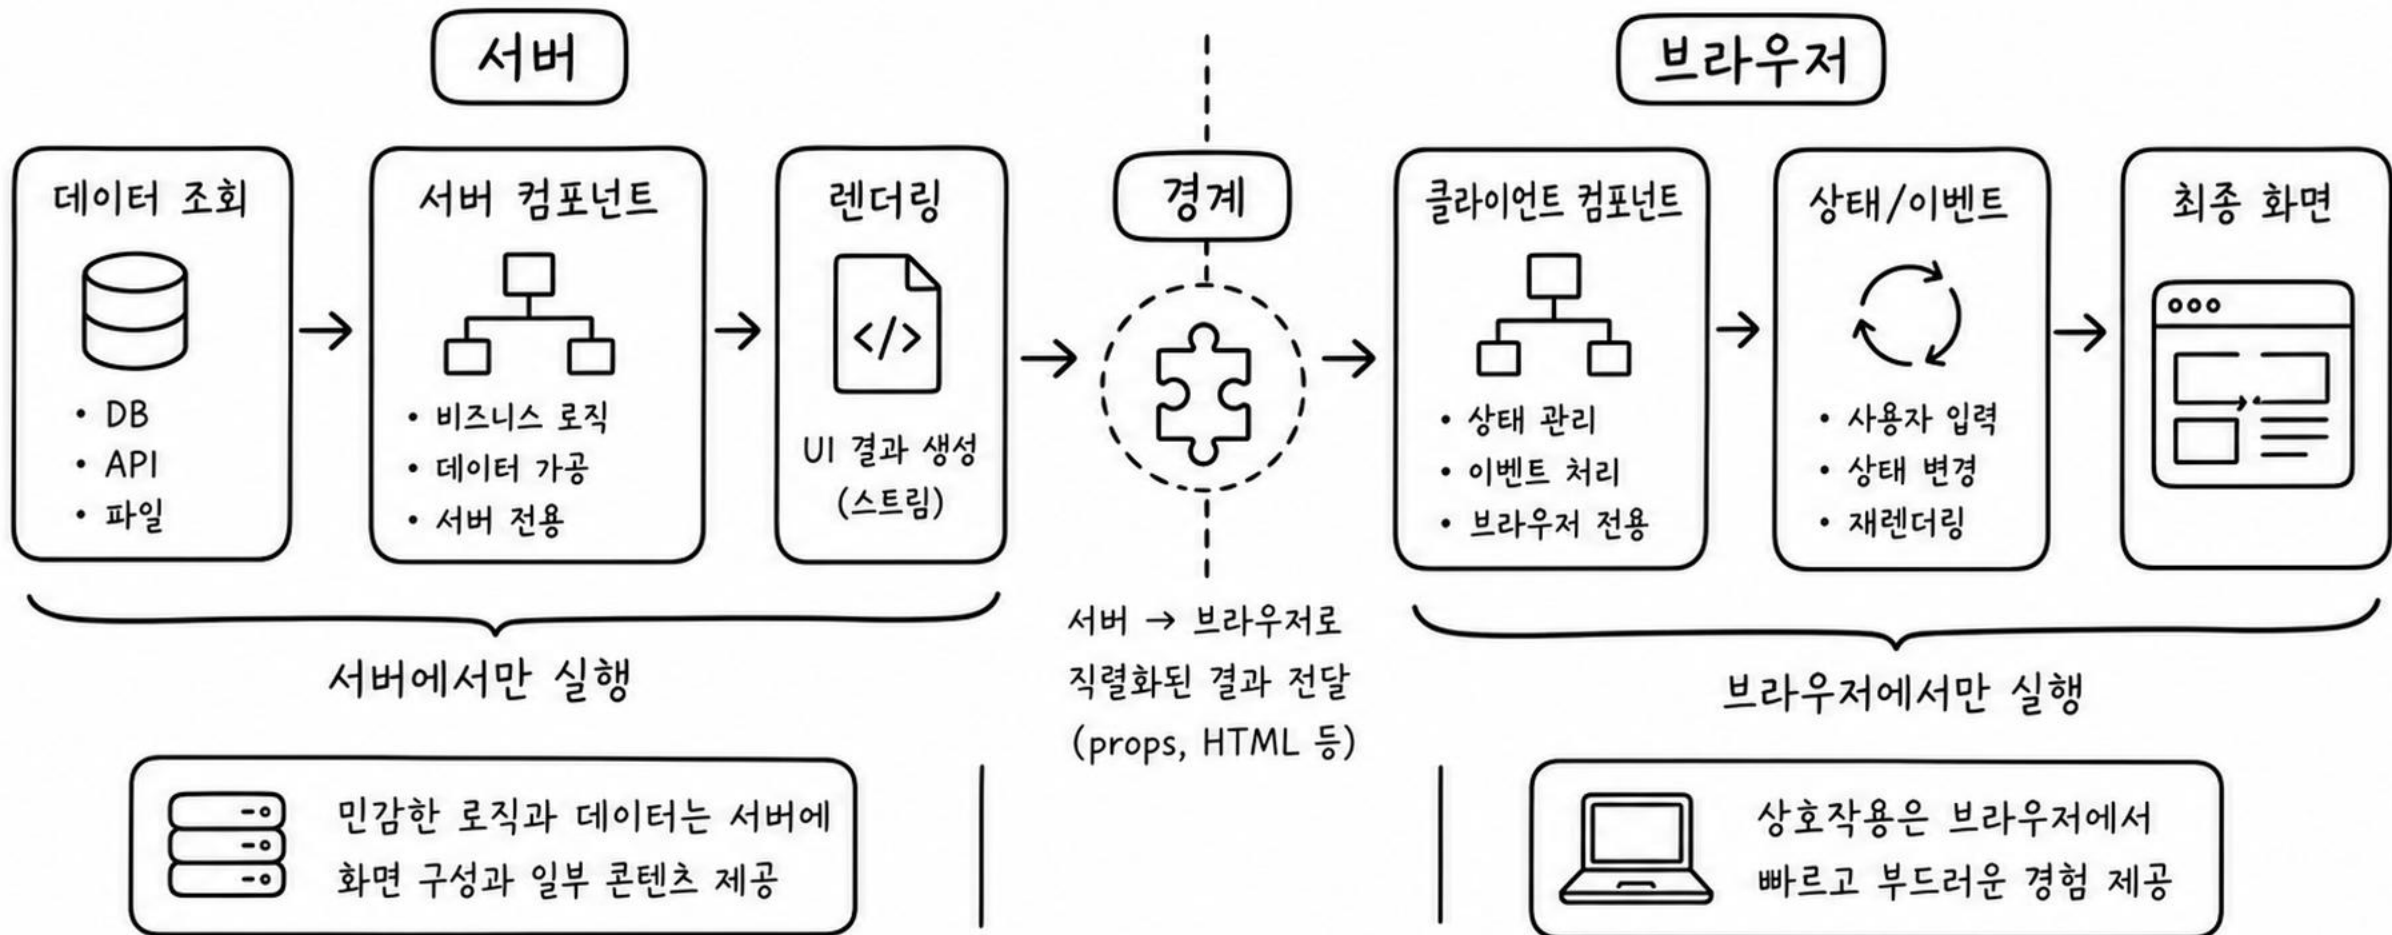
서버

브라우저

데이터 조회

• DB
• API
• 파일

서버 컴포넌트

• 비즈니스 로직
• 데이터 가공
• 서버 전용

렌더링

</>

UI 결과 생성 (스트림)

경계

클라이언트 컴포넌트

• 상태 관리
• 이벤트 처리
• 브라우저 전용

상태/이벤트

• 사용자 입력
• 상태 변경
• 재렌더링

최종 화면

서버에서만 실행

서버 → 브라우저로 직렬화된 결과 전달 (props, HTML 등)

브라우저에서만 실행

민감한 로직과 데이터는 서버에 화면 구성과 일부 콘텐츠 제공

상호작용은 브라우저에서 빠르고 부드러운 경험 제공